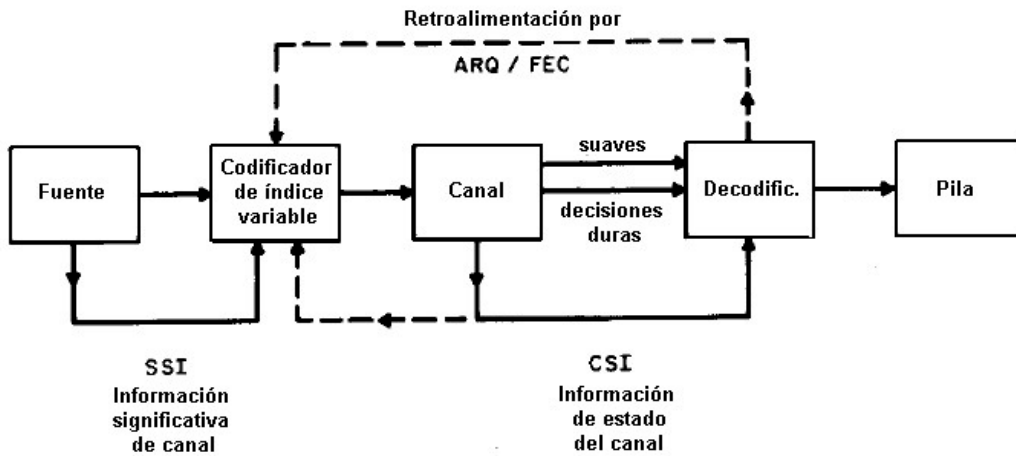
Retroalimentación por

ARQ / FEC

Fuente

Codificador de índice variable

Canal

suaves

decisiones duras

Decodific.

Pila

SSI
Información significativa de canal

CSI
Información de estado del canal